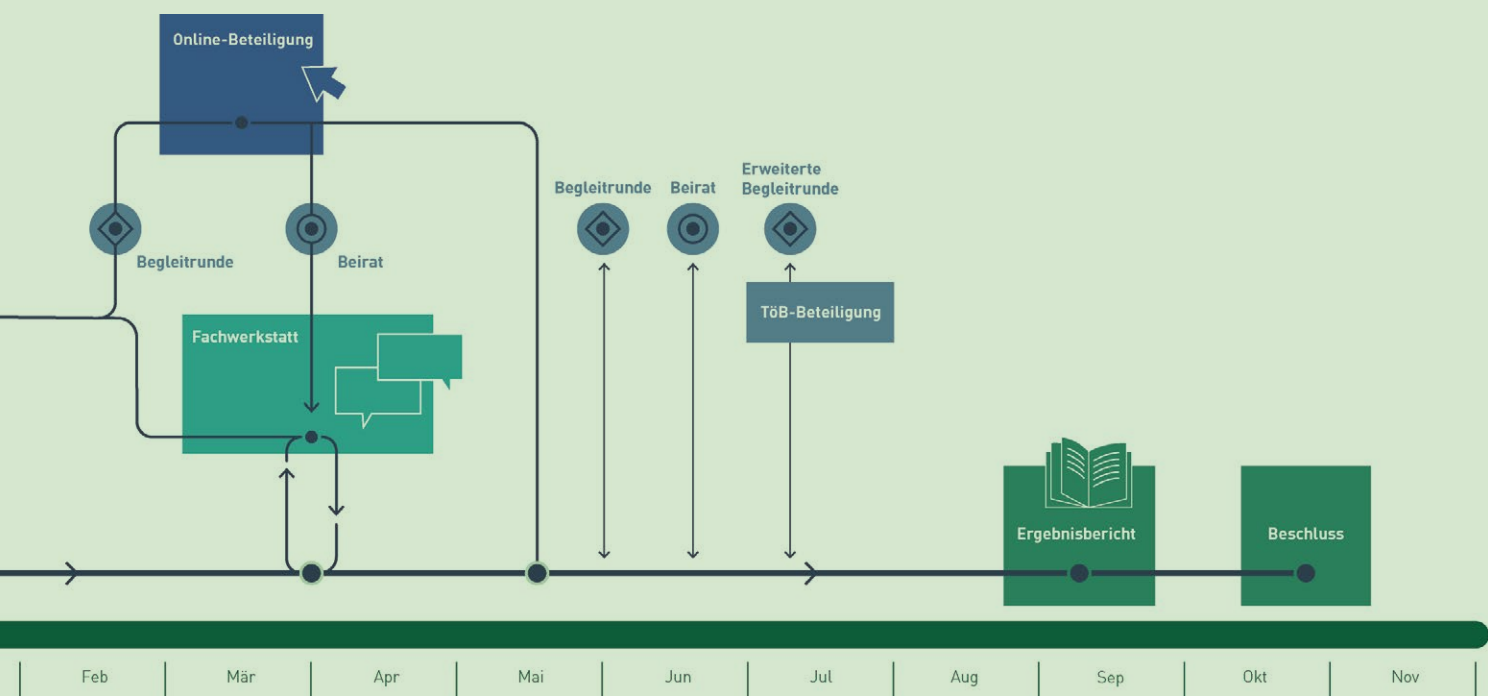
Online-Beteiligung

Begleitrunde

Beirat

Begleitrunde

Beirat

Erweiterte Begleitrunde

Fachwerkstatt

TöB-Beteiligung

Ergebnisbericht

Beschluss

| Feb | Mär | Apr | Mai | Jun | Jul | Aug | Sep | Okt | Nov |